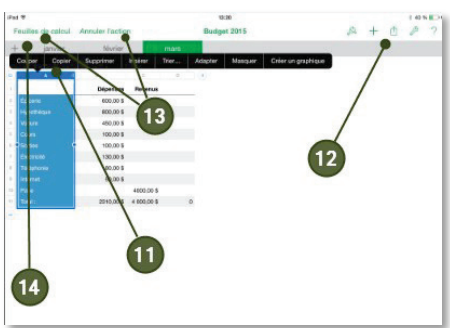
iPad
10:00
40 %
Feuilles de calcul
Annuler l'action
Budget 2015
+
janvier
février
mars
Couper
Copier
Supprimer
Insérer
Trier...
Adapter
Masquer
Créer un graphique
A
Dépenses
Revenus
Épicerie
600,00 $
Hypothèque
600,00 $
Voiture
450,00 $
Cours
100,00 $
Sorties
100,00 $
Électricité
130,00 $
Téléphones
80,00 $
Internet
50,00 $
Paie
4600,00 $
Total
2010,00 $
4 600,00 $
0
13
12
11
14